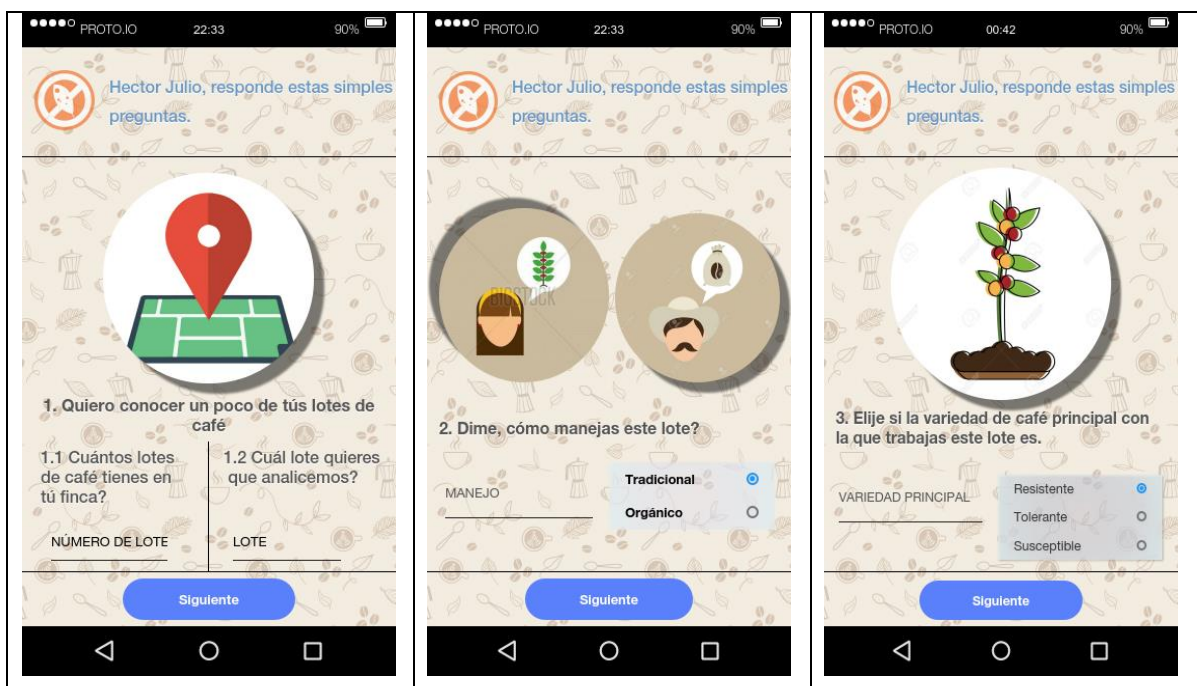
●●●●○ PROTO.IO 22:33 90%

Hector Julio, responde estas simples preguntas.

1. Quiero conocer un poco de tús lotes de café

1.1 Cuántos lotes de café tienes en tú finca?

1.2 Cuál lote quieres que analicemos?

NÚMERO DE LOTE

LOTE

Siguiente

●●●●○ PROTO.IO 22:33 90%

Hector Julio, responde estas simples preguntas.

BIGSTOCK

2. Dime, cómo manejas este lote?

MANEJO

Tradicional

Orgánico

Siguiente

●●●●○ PROTO.IO 00:42 90%

Hector Julio, responde estas simples preguntas.

3. Elije si la variedad de café principal con la que trabajas este lote es.

VARIEDAD PRINCIPAL

Resistente

Tolerante

Susceptible

Siguiente